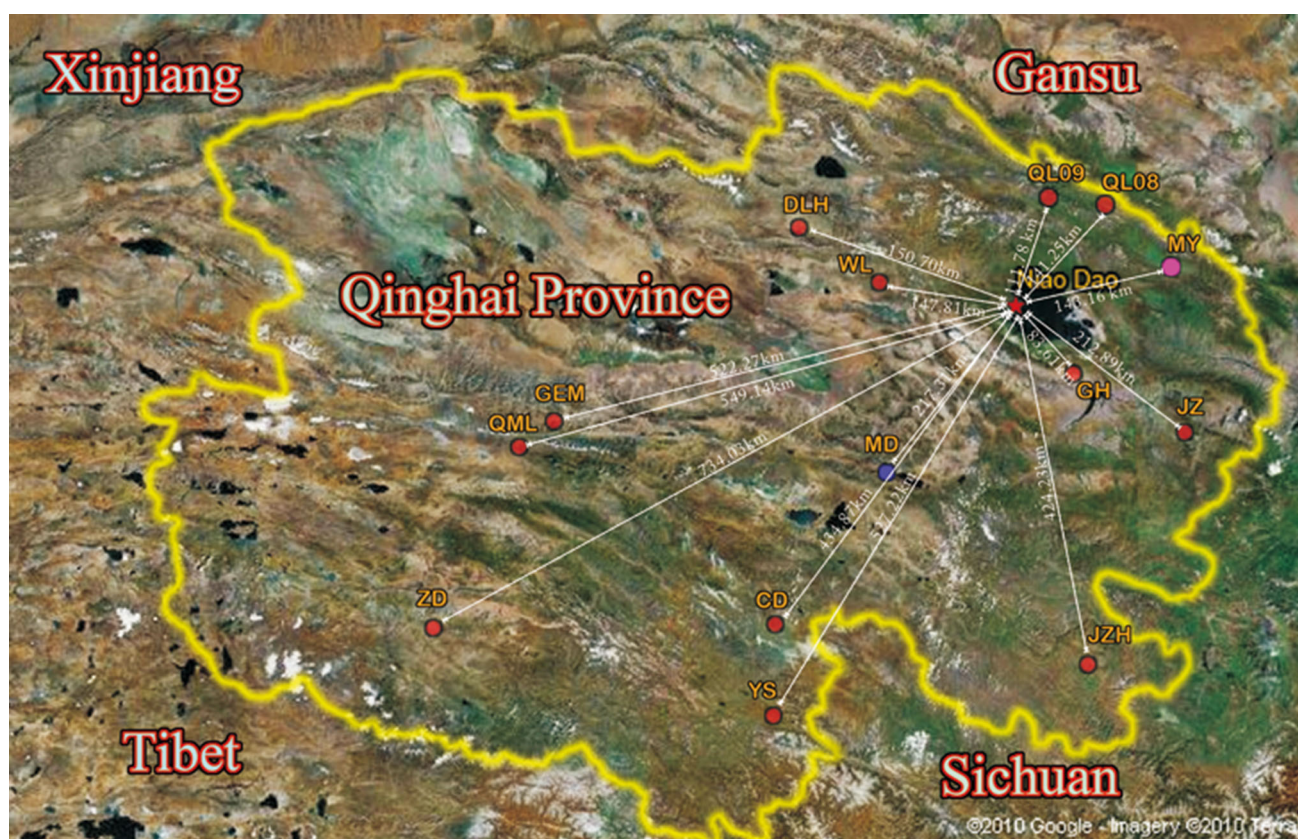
Xinjiang

Gansu

QL09

QL08

DLH

MY

150.70km

WL

Niao Dao

Qinghai Province

147.81km

146.16km

522.27km

GEM

549.14km

212.89km

GH

QML

JZ

731.03km

MD

424.23km

ZD

CD

JZH

YS

Tibet

Sichuan

©2010 Google · Imagery ©2010 Terra